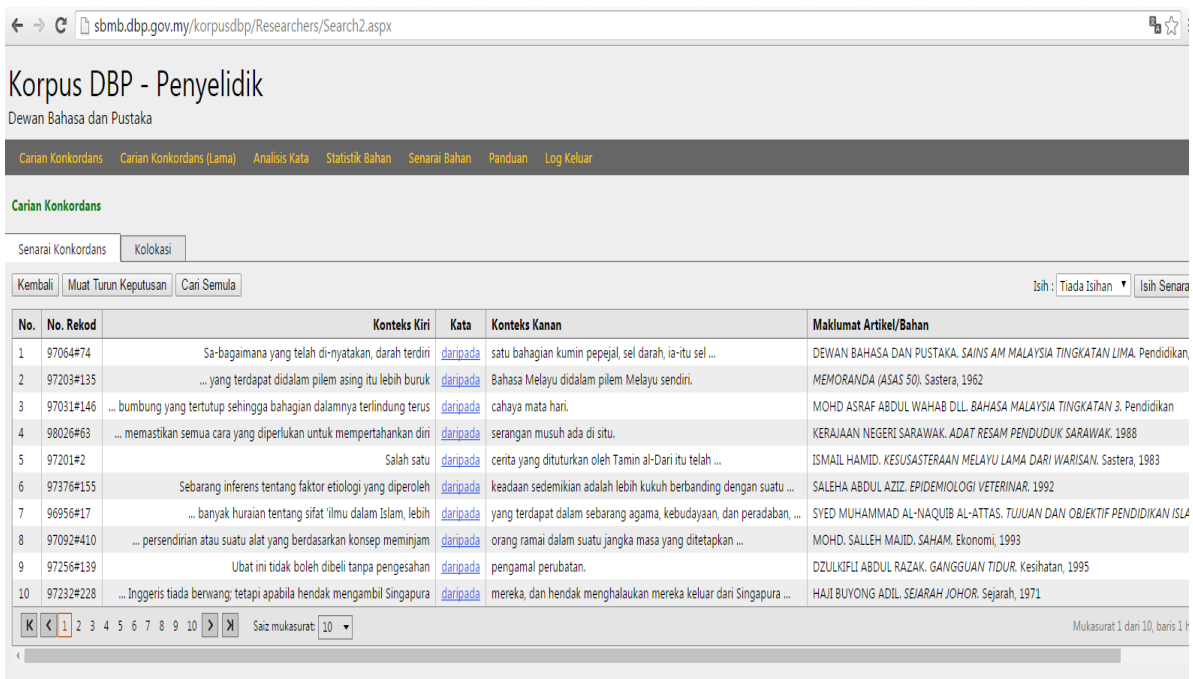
sbmb.dbp.gov.my/korpusdbp/Researchers/Search2.aspx

Korpus DBP - Penyelidik
Dewan Bahasa dan Pustaka

Carian Konkordans Carian Konkordans (Lama) Analisis Kata Statistik Bahan Senarai Bahan Panduan Log Keluar

Carian Konkordans

Senarai Konkordans Kolokasi

Kembali Muat Turun Keputusan Cari Semula

Isih : Tiada Isihan Isih Senara

| No. | No. Rekod | Konteks Kiri | Kata | Konteks Kanan | Maklumat Artikel/Bahan |
|---|---|---|---|---|---|
| 1 | 97064#74 | Sa-bagaimana yang telah di-nyatakan, darah terdiri | daripada | satu bahagian kumin pepejal, sel darah, ia-itu sel ... | DEWAN BAHASA DAN PUSTAKA. SAINS AM MALAYSIA TINGKATAN LIMA. Pendidikan, |
| 2 | 97203#135 | ... yang terdapat didalam pilem asing itu lebih buruk | daripada | Bahasa Melayu didalam pilem Melayu sendiri. | MEMORANDA (ASAS 50). Sastera, 1962 |
| 3 | 97031#146 | ... bumbung yang tertutup sehingga bahagian dalamnya terlindung terus | daripada | cahaya mata hari. | MOHD ASRAF ABDUL WAHAB DLL. BAHASA MALAYSIA TINGKATAN 3. Pendidikan |
| 4 | 98026#63 | ... memastikan semua cara yang diperlukan untuk mempertahankan diri | daripada | serangan musuh ada di situ. | KERAJAAN NEGERI SARAWAK. ADAT RESAM PENDUDUK SARAWAK. 1988 |
| 5 | 97201#2 | Salah satu | daripada | cerita yang dituturkan oleh Tamin al-Dari itu telah ... | ISMAIL HAMID. KESUSASTERAAN MELAYU LAMA DARI WARISAN. Sastera, 1983 |
| 6 | 97376#155 | Sebarang inferens tentang faktor etiologi yang diperoleh | daripada | keadaan sedemikian adalah lebih kukuh berbanding dengan suatu ... | SALEHA ABDUL AZIZ. EPIDEMIOLOGI VETERINAR. 1992 |
| 7 | 96956#17 | ... banyak huraian tentang sifat 'ilmu dalam Islam, lebih | daripada | yang terdapat dalam sebarang agama, kebudayaan, dan peradaban, ... | SYED MUHAMMAD AL-NAQUIB AL-ATTAS. TUJUAN DAN OBJEKTIF PENDIDIKAN ISLA |
| 8 | 97092#410 | ... persendirian atau suatu alat yang berdasarkan konsep meminjam | daripada | orang ramai dalam suatu jangka masa yang ditetapkan ... | MOHD. SALLEH MAJID. SAHAM. Ekonomi, 1993 |
| 9 | 97256#139 | Ubat ini tidak boleh dibeli tanpa pengesahan | daripada | pengamal perubatan. | DZULKIFLI ABDUL RAZAK. GANGGUAN TIDUR. Kesihatan, 1995 |
| 10 | 97232#228 | ... Inggeris tiada berwang; tetapi apabila hendak mengambil Singapura | daripada | mereka, dan hendak menghalaukan mereka keluar dari Singapura ... | HAJI BUYONG ADIL. SEJARAH JOHOR. Sejarah, 1971 |

1 2 3 4 5 6 7 8 9 10 Saiz mukasurat: 10

Mukasurat 1 dari 10, baris 1 h